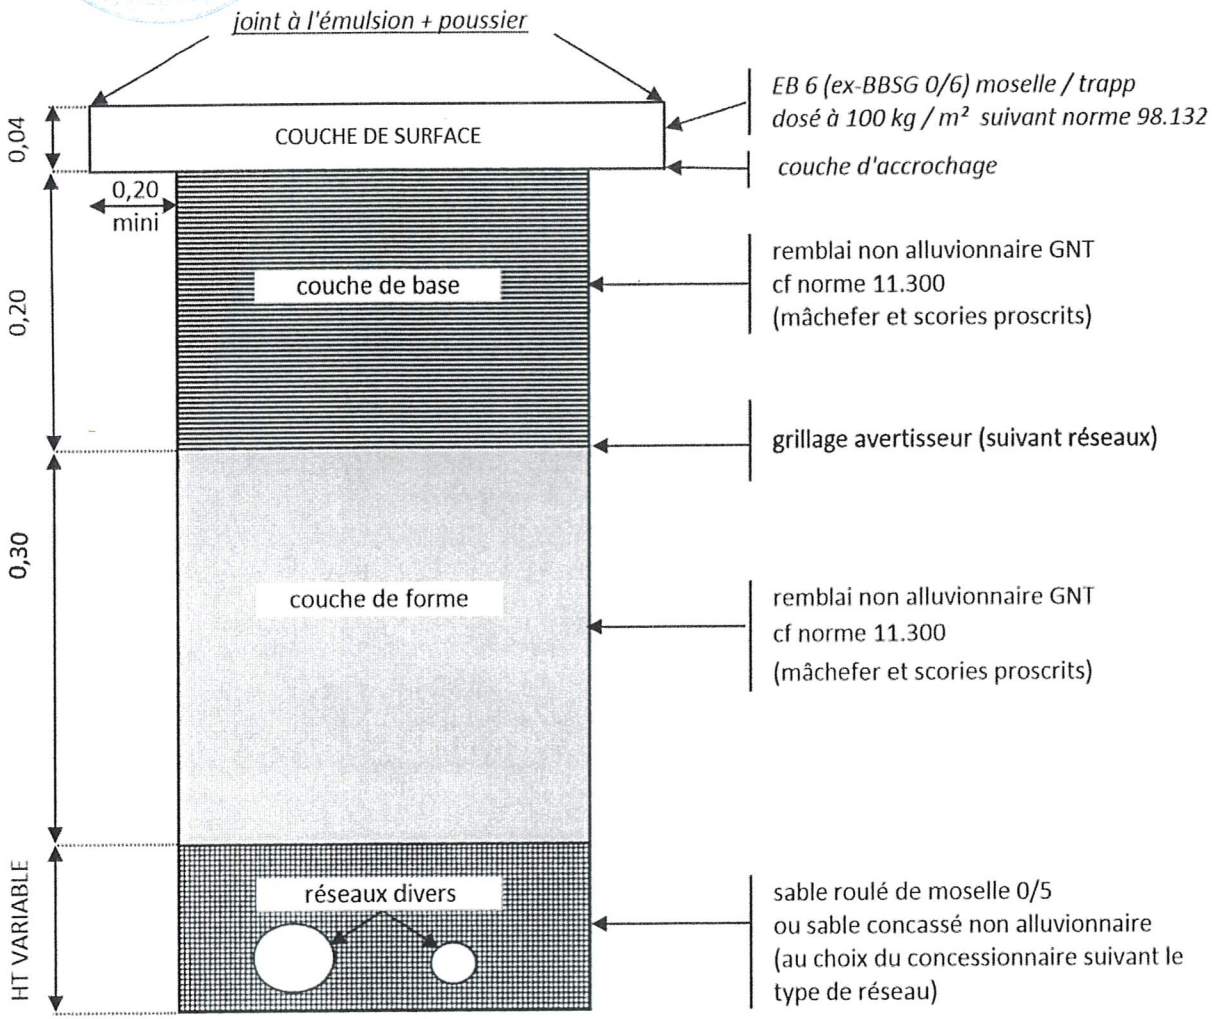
joint à l'émulsion + poussier

EB 6 (ex-BBSG 0/6) moselle / trapp
dosé à 100 kg / m² suivant norme 98.132

0,04

COUCHE DE SURFACE

couche d'accrochage

0,20
mini

0,20

couche de base

remblai non alluvionnaire GNT
cf norme 11.300
(mâchefer et scories proscrits)

grillage avertisseur (suivant réseaux)

0,30

couche de forme

remblai non alluvionnaire GNT
cf norme 11.300
(mâchefer et scories proscrits)

HT VARIABLE

réseaux divers

sable roulé de moselle 0/5
ou sable concassé non alluvionnaire
(au choix du concessionnaire suivant le type de réseau)